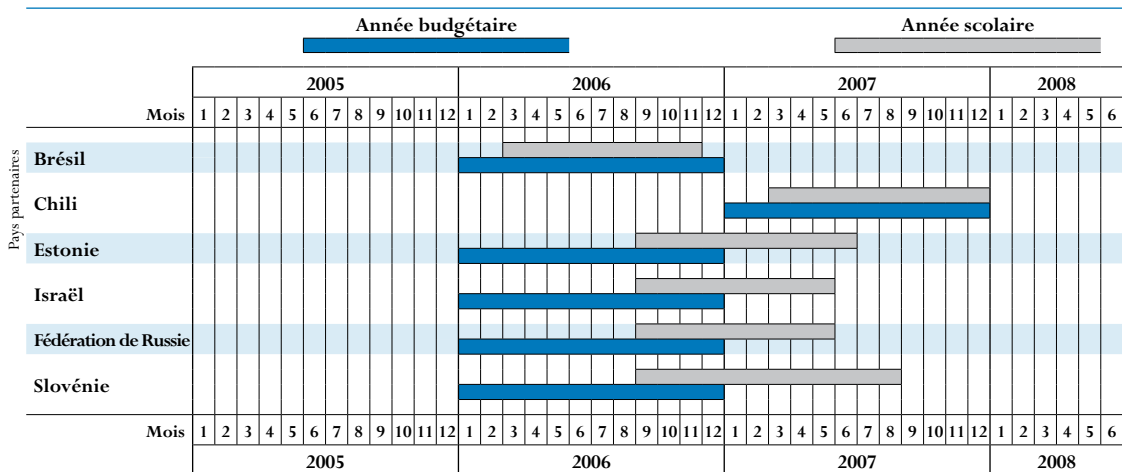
Année budgétaire

Année scolaire

| | 2005 | 2006 | 2007 | 2008 |
|---|---|---|---|---|
| Mois | 1 2 3 4 5 6 7 8 9 10 11 12 | 1 2 3 4 5 6 7 8 9 10 11 12 | 1 2 3 4 5 6 7 8 9 10 11 12 | 1 2 3 4 5 6 |

Pays partenaires

Brésil

Chili

Estonie

Israël

Fédération de Russie

Slovénie

| Mois | 1 2 3 4 5 6 7 8 9 10 11 12 | 1 2 3 4 5 6 7 8 9 10 11 12 | 1 2 3 4 5 6 7 8 9 10 11 12 | 1 2 3 4 5 6 |
|---|---|---|---|---|
| | 2005 | 2006 | 2007 | 2008 |